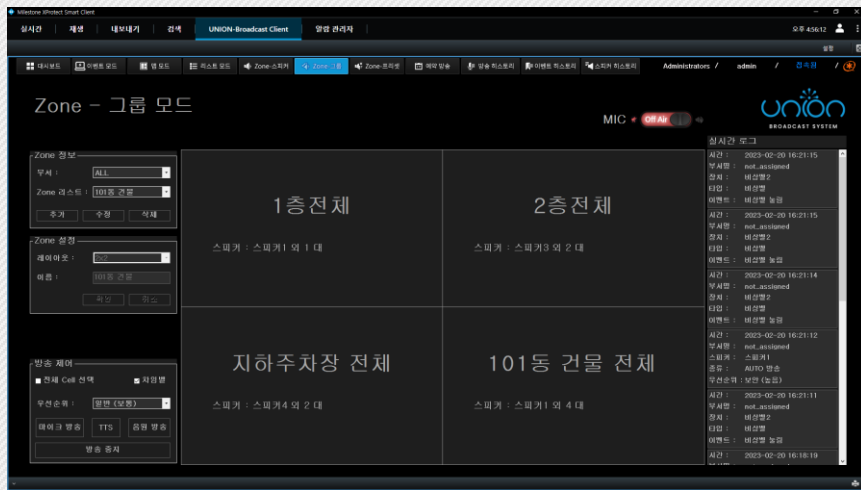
Milestone XProtect Smart Client

실시간 재생 내보내기 검색 UNION-Broadcast Client 알람 관리자

오후 4:56:12

설정

대시보드 이벤트 모드 맵 모드 리스트 모드 Zone-스피커 Zone-그룹 Zone-프리셋 예약 방송 방송 히스토리 이벤트 히스토리 스피커 히스토리

Administrators / admin / 접속됨 /

Zone - 그룹 모드

MIC Off Air

UNION BROADCAST SYSTEM

Zone 정보
부서 : ALL
Zone 리스트 : 101동 건물
추가 수정 삭제

Zone 설정
레이아웃 : 2x2
이름 : 101동 건물
적용 취소

방송 제어
전체 Cell 선택 자동별
우선순위 : 일반 (보통)
마이크 방송 TTS 음원 방송
방송 중지

1층전체
스피커 : 스피커1 외 1 대

2층전체
스피커 : 스피커3 외 2 대

지하주차장 전체
스피커 : 스피커4 외 2 대

101동 건물 전체
스피커 : 스피커1 외 4 대

실시간 로그

시간 : 2023-02-20 16:21:15
부서명 : not_assigned
장치 : 비상벨2
타입 : 비상벨
이벤트 : 비상벨 눌림

시간 : 2023-02-20 16:21:15
부서명 : not_assigned
장치 : 비상벨2
타입 : 비상벨
이벤트 : 비상벨 눌림

시간 : 2023-02-20 16:21:14
부서명 : not_assigned
장치 : 비상벨2
타입 : 비상벨
이벤트 : 비상벨 눌림

시간 : 2023-02-20 16:21:12
부서명 : not_assigned
스피커 : 스피커1
종류 : AUTO 방송
우선순위 : 보안 (높음)

시간 : 2023-02-20 16:21:11
부서명 : not_assigned
장치 : 비상벨2
타입 : 비상벨
이벤트 : 비상벨 눌림

시간 : 2023-02-20 16:18:19